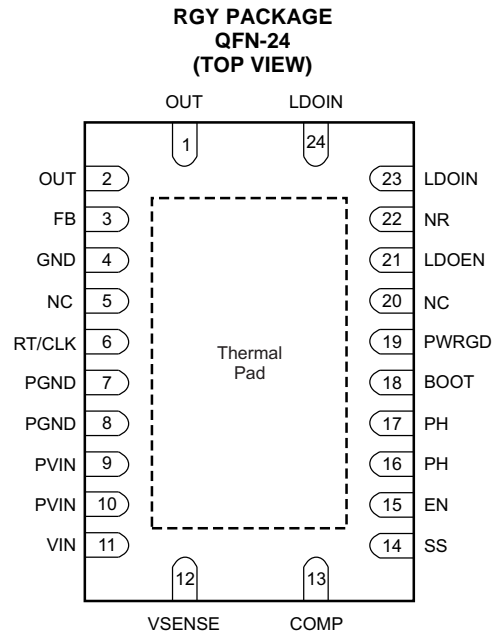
RGY PACKAGE
QFN-24
(TOP VIEW)

OUT LDOIN

1 24

OUT 2
FB 3
GND 4
NC 5
RT/CLK 6
PGND 7
PGND 8
PVIN 9
PVIN 10
VIN 11

Thermal
Pad

23 LDOIN
22 NR
21 LDOEN
20 NC
19 PWRGD
18 BOOT
17 PH
16 PH
15 EN
14 SS

12 13

VSENSE COMP